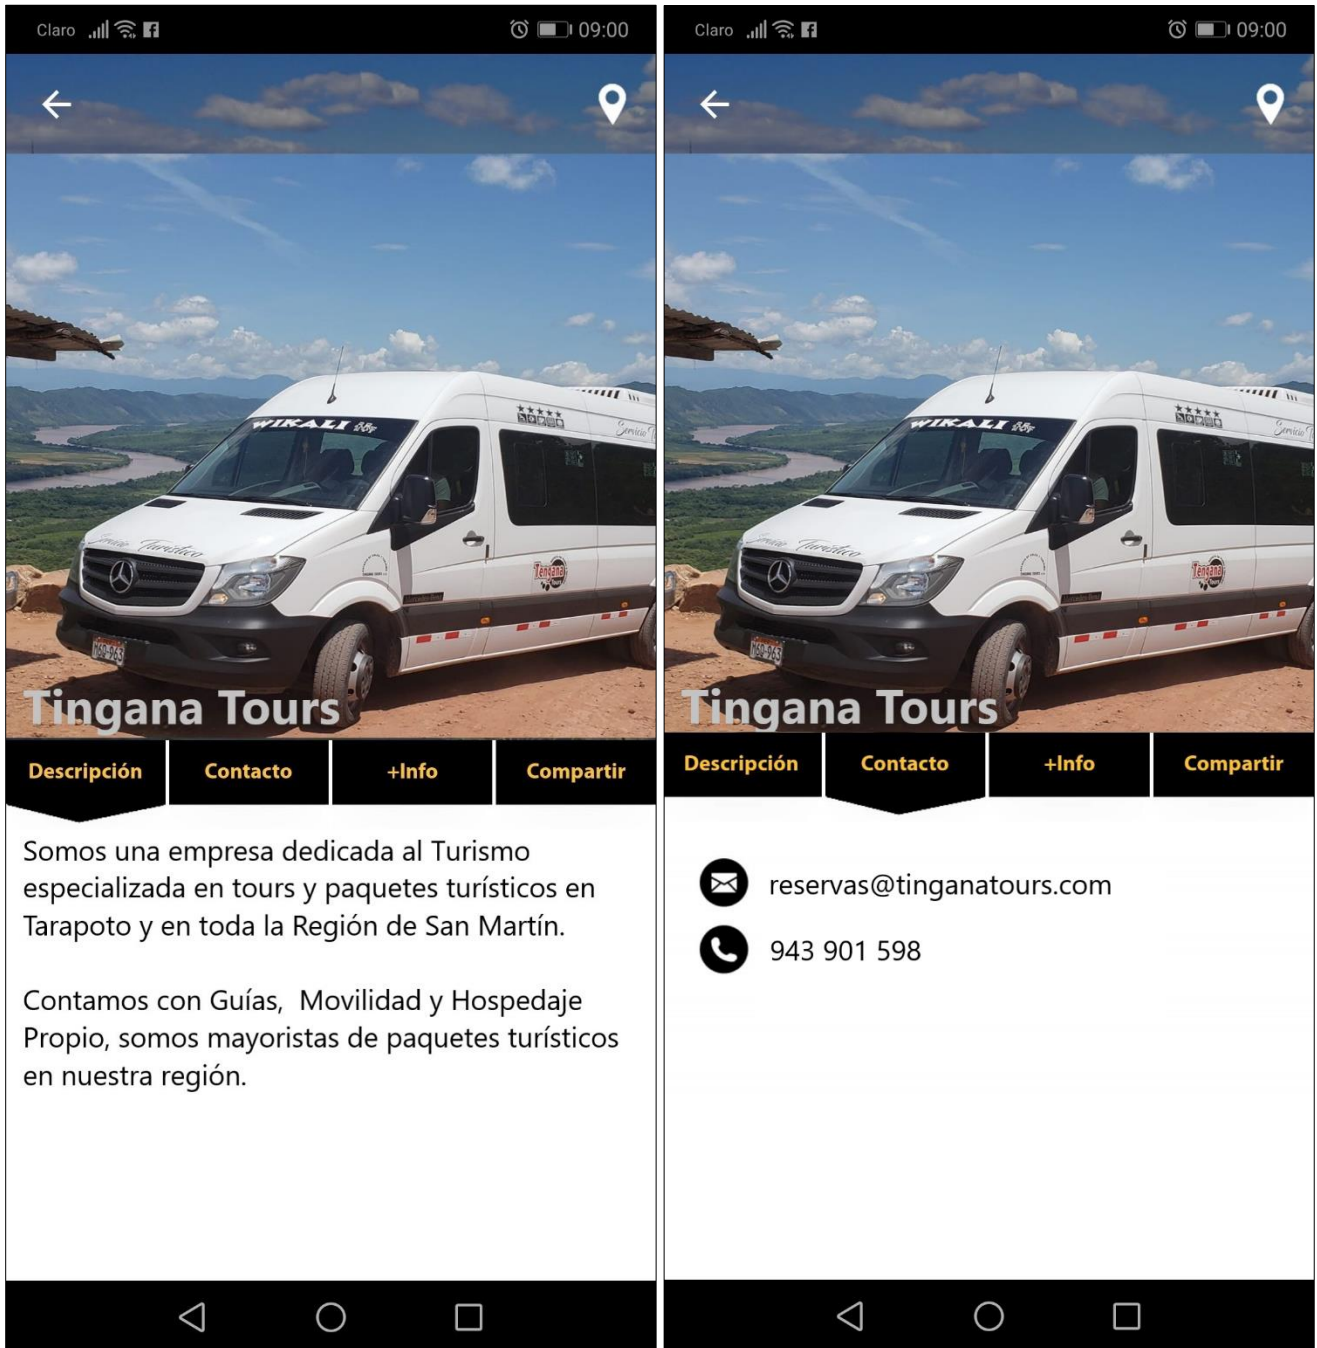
Claro 09:00

WIRALI

Tingana Tours

Descripción
Contacto
+Info
Compartir

Somos una empresa dedicada al Turismo especializada en tours y paquetes turísticos en Tarapoto y en toda la Región de San Martín.

Contamos con Guías, Movilidad y Hospedaje Propio, somos mayoristas de paquetes turísticos en nuestra región.

Claro 09:00

WIRALI

Tingana Tours

Descripción
Contacto
+Info
Compartir

reservas@tinganatours.com

943 901 598